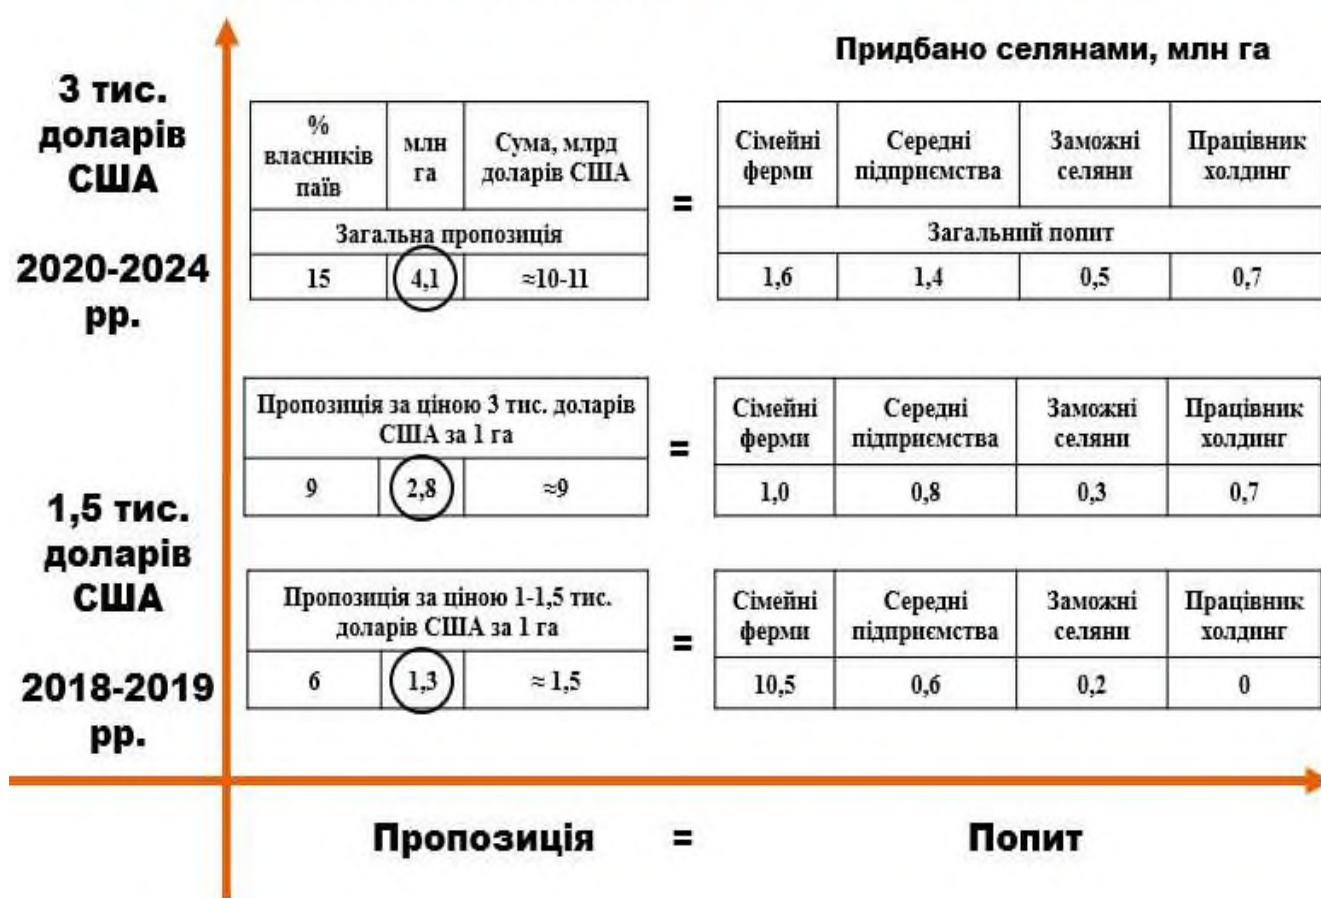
3 тис. доларів США

2020-2024 рр.

Придбано селянами, млн га

| % власників паїв | млн га | Сума, млрд доларів США |
|---|---|---|
| Загальна пропозиція | | |
| 15 | 4,1 | ≈10-11 |

=

| Сімейні ферми | Середні підприємства | Заможні селяни | Працівник холдинг |
|---|---|---|---|
| Загальний попит | | | |
| 1,6 | 1,4 | 0,5 | 0,7 |

| Пропозиція за ціною 3 тис. доларів США за 1 га | | |
|---|---|---|
| 9 | 2,8 | ≈9 |

=

| Сімейні ферми | Середні підприємства | Заможні селяни | Працівник холдинг |
|---|---|---|---|
| 1,0 | 0,8 | 0,3 | 0,7 |

1,5 тис. доларів США

2018-2019 рр.

| Пропозиція за ціною 1-1,5 тис. доларів США за 1 га | | |
|---|---|---|
| 6 | 1,3 | ≈ 1,5 |

=

| Сімейні ферми | Середні підприємства | Заможні селяни | Працівник холдинг |
|---|---|---|---|
| 10,5 | 0,6 | 0,2 | 0 |

Пропозиція = Попит